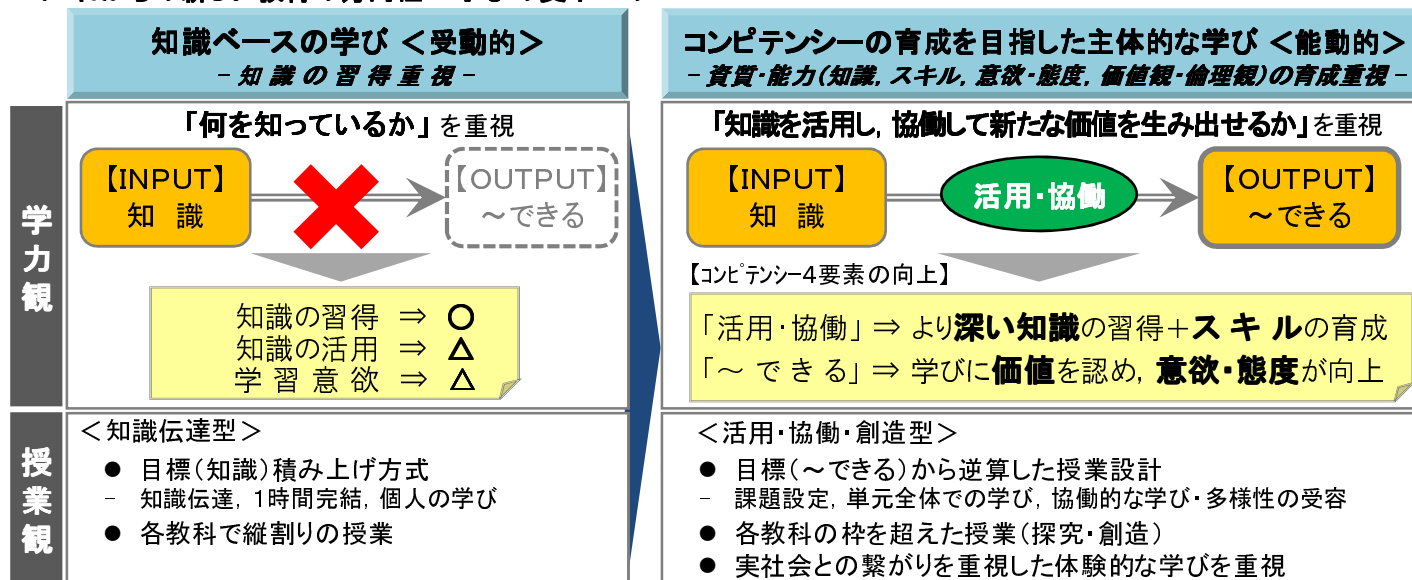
知識ベースの学び ＜受動的＞
－知 識 の 習 得 重 視－

コンピテンシーの育成を目指した主体的な学び ＜能動的＞
－資質・能力（知識，スキル，意欲・態度，価値観・倫理観）の育成重視－

学力観

「何を知っているか」を重視

【INPUT】
知 識

【OUTPUT】
～できる

知識の習得 ⇒ ○
知識の活用 ⇒ △
学 習 意 欲 ⇒ △

「知識を活用し，協働して新たな価値を生み出せるか」を重視

【INPUT】
知 識

活用・協働

【OUTPUT】
～できる

【コンピテンシー4要素の向上】

「活用・協働」⇒ より深い知識の習得＋スキルの育成
「～ で き る」⇒ 学びに価値を認め，意欲・態度が向上

授業観

＜知識伝達型＞
● 目標（知識）積み上げ方式
－ 知識伝達，1時間完結，個人の学び
● 各教科で縦割りの授業

＜活用・協働・創造型＞
● 目標（～できる）から逆算した授業設計
－ 課題設定，単元全体での学び，協働的な学び・多様性の受容
● 各教科の枠を超えた授業（探究・創造）
● 実社会との繋がりを重視した体験的な学びを重視